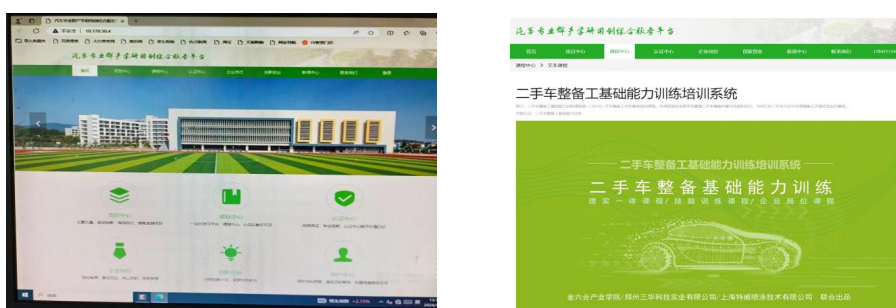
汽车专业群产学研用创新综合服务平台

不安全 | 192.170.30.4

首页

二手车整备工基础能力训练培训系统

二手车整备工基础能力训练培训系统

二手车整备基础能力训练

理实一体课程 / 技能训练课程 / 企业岗位课程

金六合产业学院/郑州三华科技实业有限公司/上海特威喷涂技术有限公司 联合出品